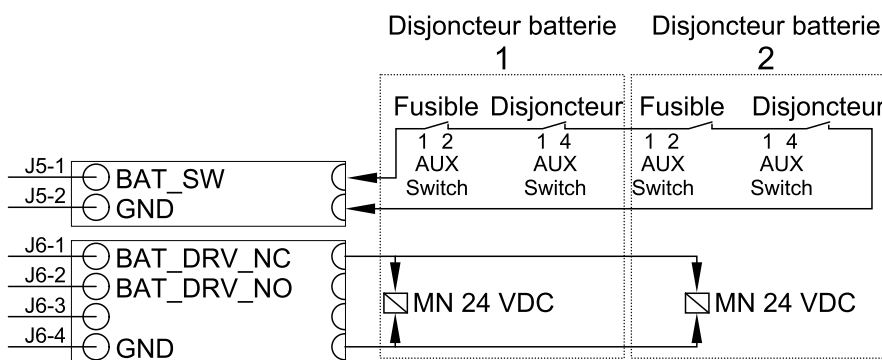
Disjoncteur batterie 1

Disjoncteur batterie 2

Fusible Disjoncteur
1 2 AUX Switch
1 4 AUX Switch

Fusible Disjoncteur
1 2 AUX Switch
1 4 AUX Switch

J5-1 BAT_SW
J5-2 GND

J6-1 BAT_DRV_NC
J6-2 BAT_DRV_NO
J6-3
J6-4 GND

MN 24 VDC

MN 24 VDC